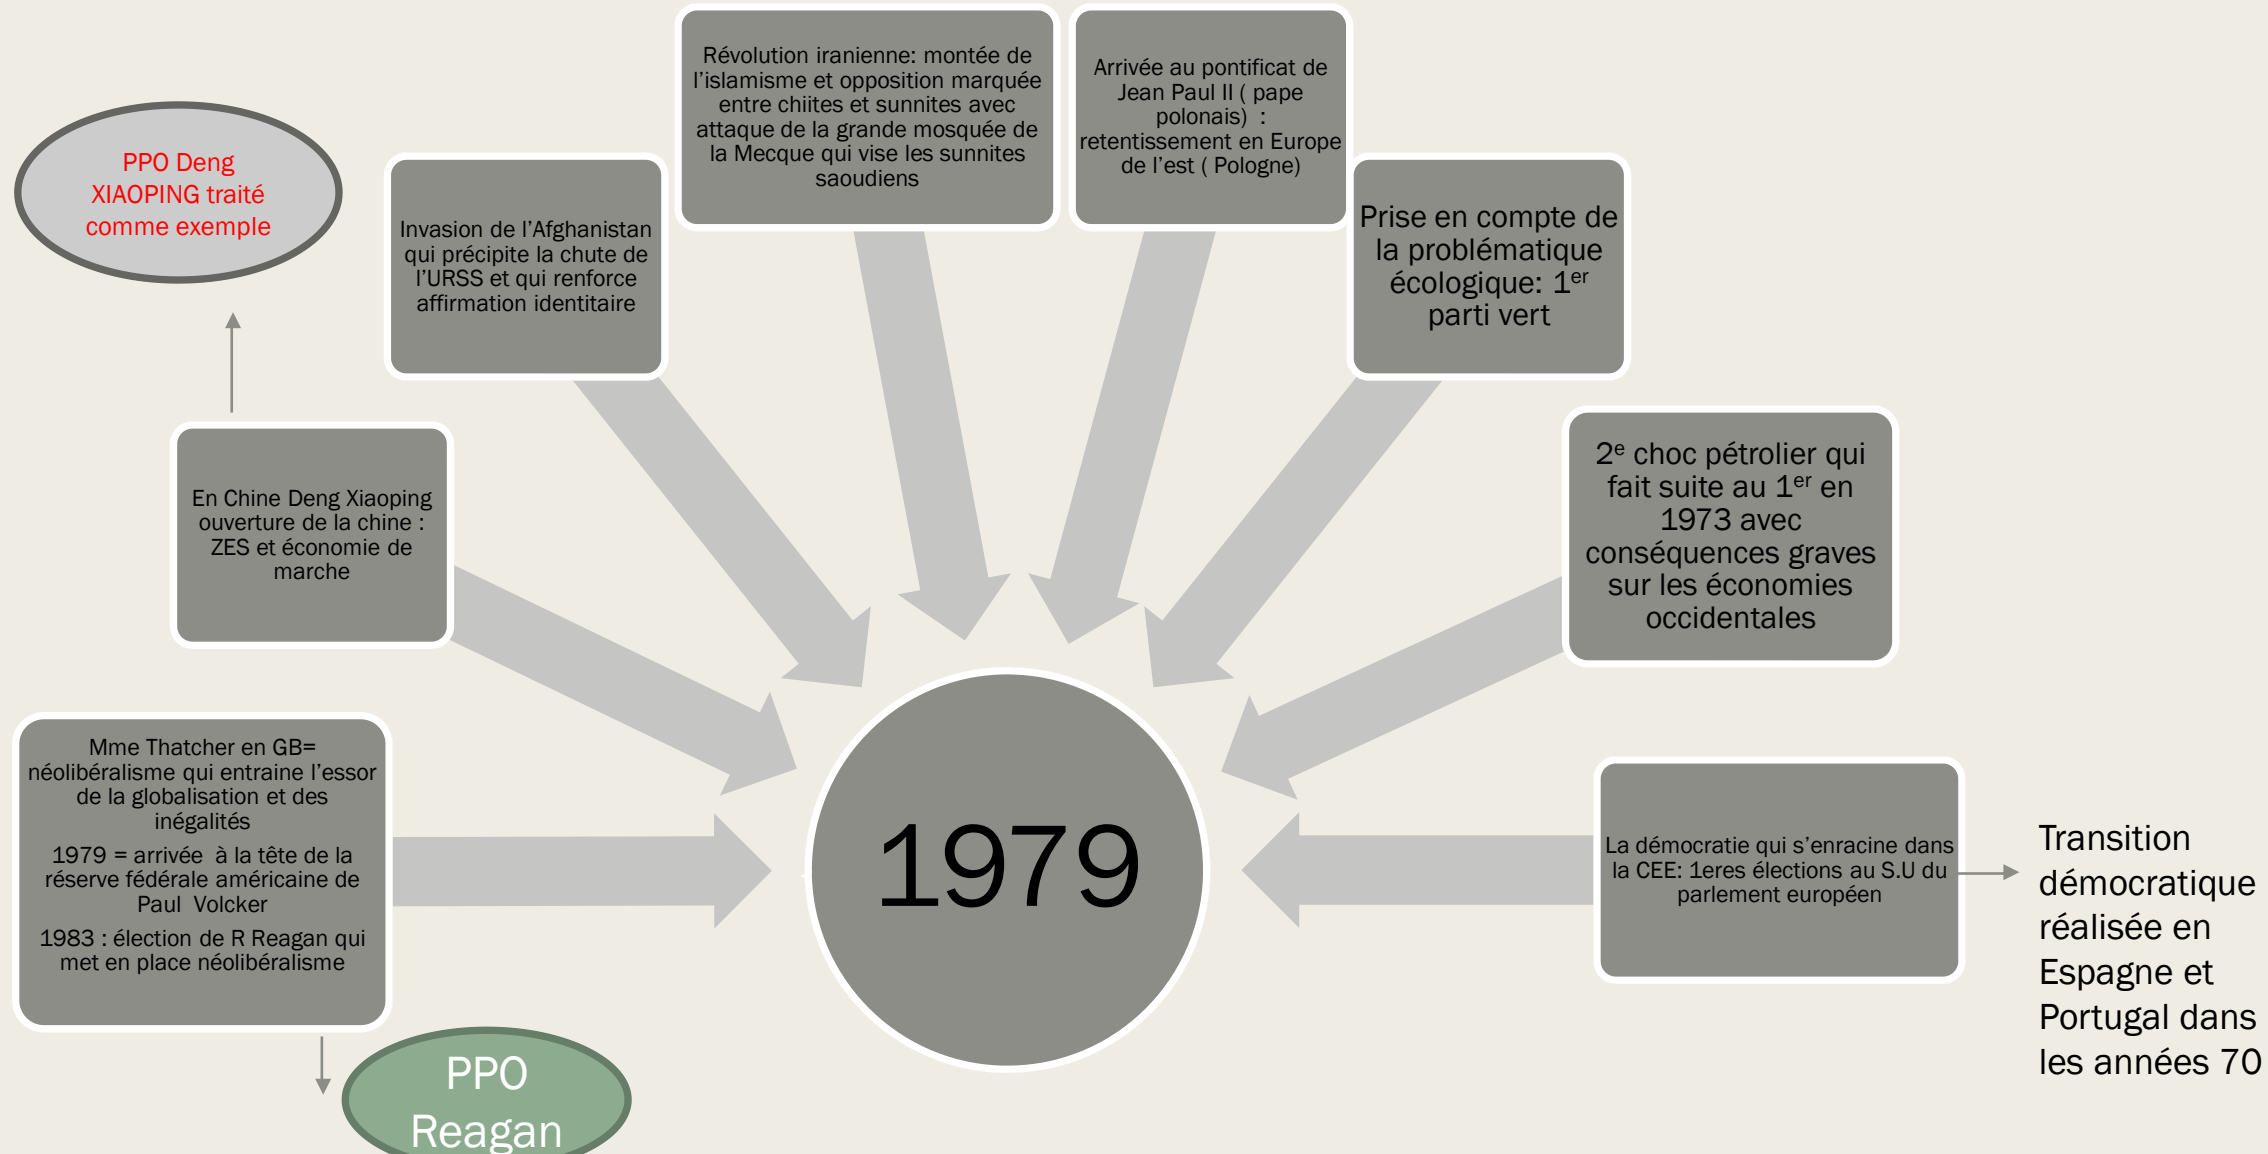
PPO Deng XIAOPING traité comme exemple

Invasion de l'Afghanistan qui précipite la chute de l'URSS et qui renforce affirmation identitaire

Révolution iranienne: montée de l'islamisme et opposition marquée entre chiites et sunnites avec attaque de la grande mosquée de la Mecque qui vise les sunnites saoudiens

Arrivée au pontificat de Jean Paul II ( pape polonais) : retentissement en Europe de l'est ( Pologne)

Prise en compte de la problématique écologique: $1^{er}$ parti vert

En Chine Deng Xiaoping ouverture de la chine : ZES et économie de marche

$2^{e}$ choc pétrolier qui fait suite au $1^{er}$ en 1973 avec conséquences graves sur les économies occidentales

Mme Thatcher en GB= néolibéralisme qui entraine l'essor de la globalisation et des inégalités

1979 = arrivée à la tête de la réserve fédérale américaine de Paul Volcker

1983 : élection de R Reagan qui met en place néolibéralisme

1979

La démocratie qui s'enracine dans la CEE: 1eres élections au S.U du parlement européen

Transition démocratique réalisée en Espagne et Portugal dans les années 70

PPO Reagan